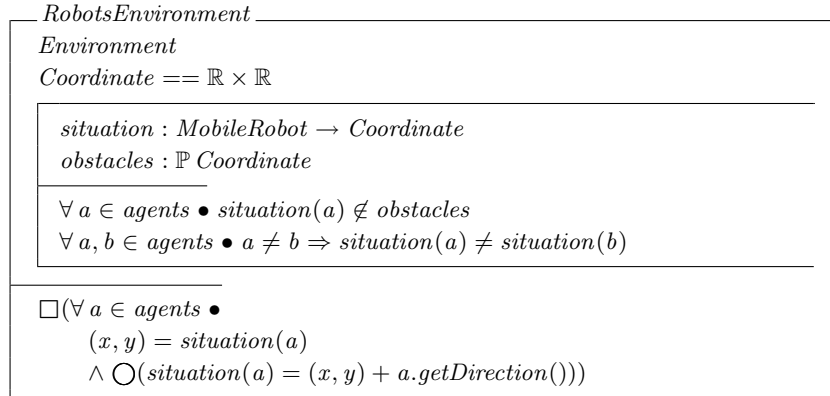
$RobotsEnvironment$

$Environment$

$Coordinate == \mathbb{R} \times \mathbb{R}$

$situation : MobileRobot \rightarrow Coordinate$

$obstacles : \mathbb{P}\ Coordinate$

$\forall\ a \in agents \bullet situation(a) \notin obstacles$

$\forall\ a, b \in agents \bullet a \neq b \Rightarrow situation(a) \neq situation(b)$

$\Box(\forall\ a \in agents \bullet$

$(x, y) = situation(a)$

$\wedge \bigcirc(situation(a) = (x, y) + a.getDirection()))$